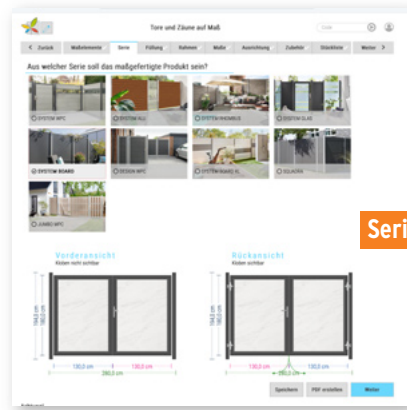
Tore und Zäune auf Maß

Code

< Zurück | Maßelemente | Serie | Füllung | Rahmen | Maße | Ausrichtung | Zubehör | Stückliste | Weiter >

Aus welcher Serie soll das maßgefertigte Produkt sein?

SYSTEM WPC
SYSTEM ALU
SYSTEM RHOMBUS
SYSTEM GLAS
SYSTEM BOARD
DESIGN WPC
SYSTEM BOARD XL
SOLNORA
JUMBO WPC

Seri

Vorderansicht
Klicken nicht sichtbar

Rückansicht
Klicken nicht sichtbar

130,0 cm
130,0 cm
280,0 cm
180,0 cm
130,0 cm
130,0 cm
280,0 cm
180,0 cm

Speichern
PDF erstellen
Weiter